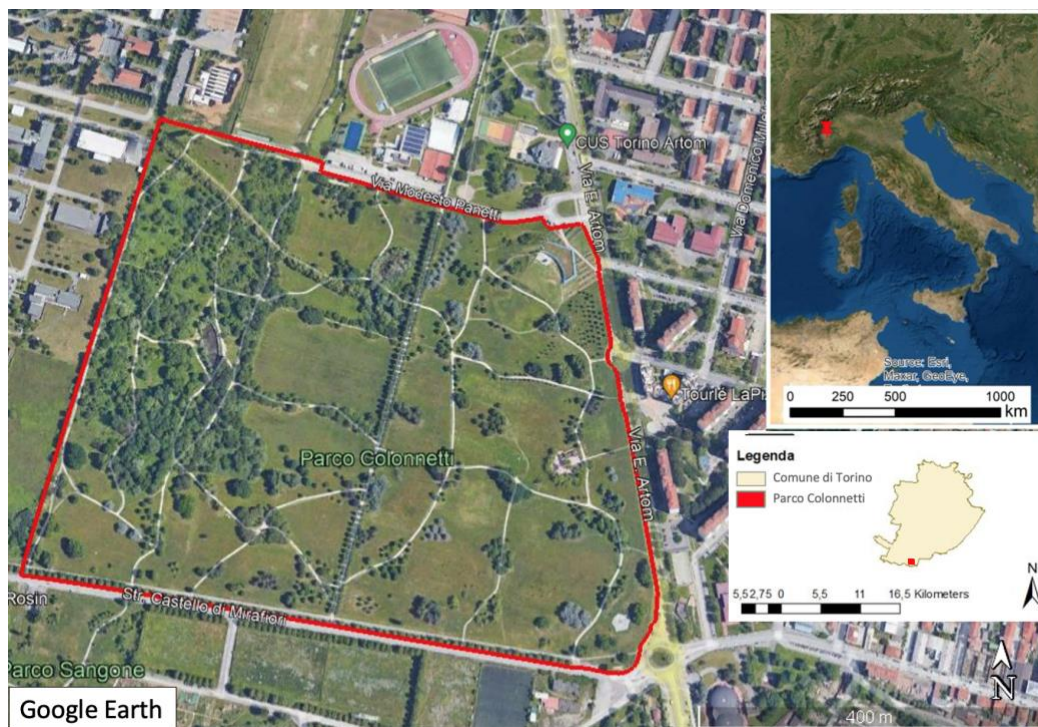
CUS Torino Artom
Via Modesto Panetti
Via E. Artom
Via Domenico Millelire
Tourlè LaP
Parco Colonnetti
Via E. Artom
Rosin
Str. Castello di Mirafiori
Parco Sangone
Google Earth
400 m
N

Source: Esri, Maxar, GeoEye,
0 250 500 1000 km

Legenda
Comune di Torino
Parco Colonnetti
5,52,75 0 5,5 11 16,5 Kilometers
N